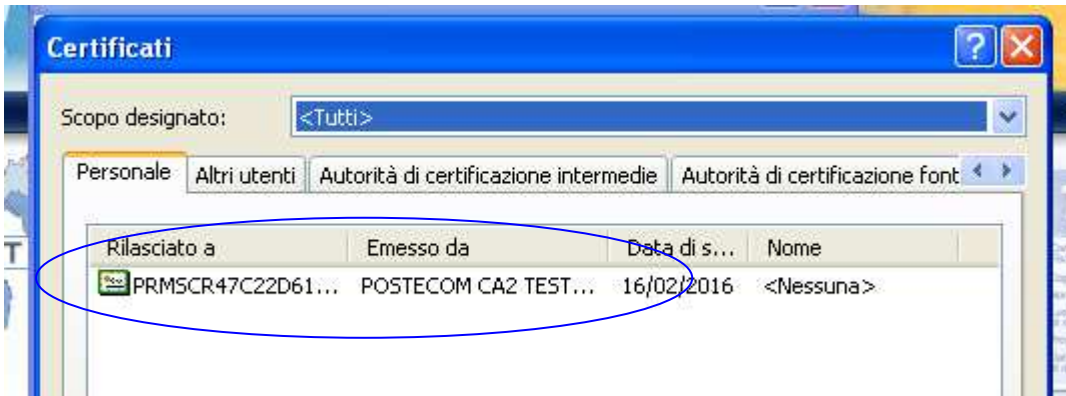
Certificati

Scopo designato: <Tutti>

Personale | Altri utenti | Autorità di certificazione intermedie | Autorità di certificazione font

| Rilasciato a | Emesso da | Data di s... | Nome |
|---|---|---|---|
| PRMSCR47C22D61... | POSTECOM CA2 TEST... | 16/02/2016 | <Nessuna> |